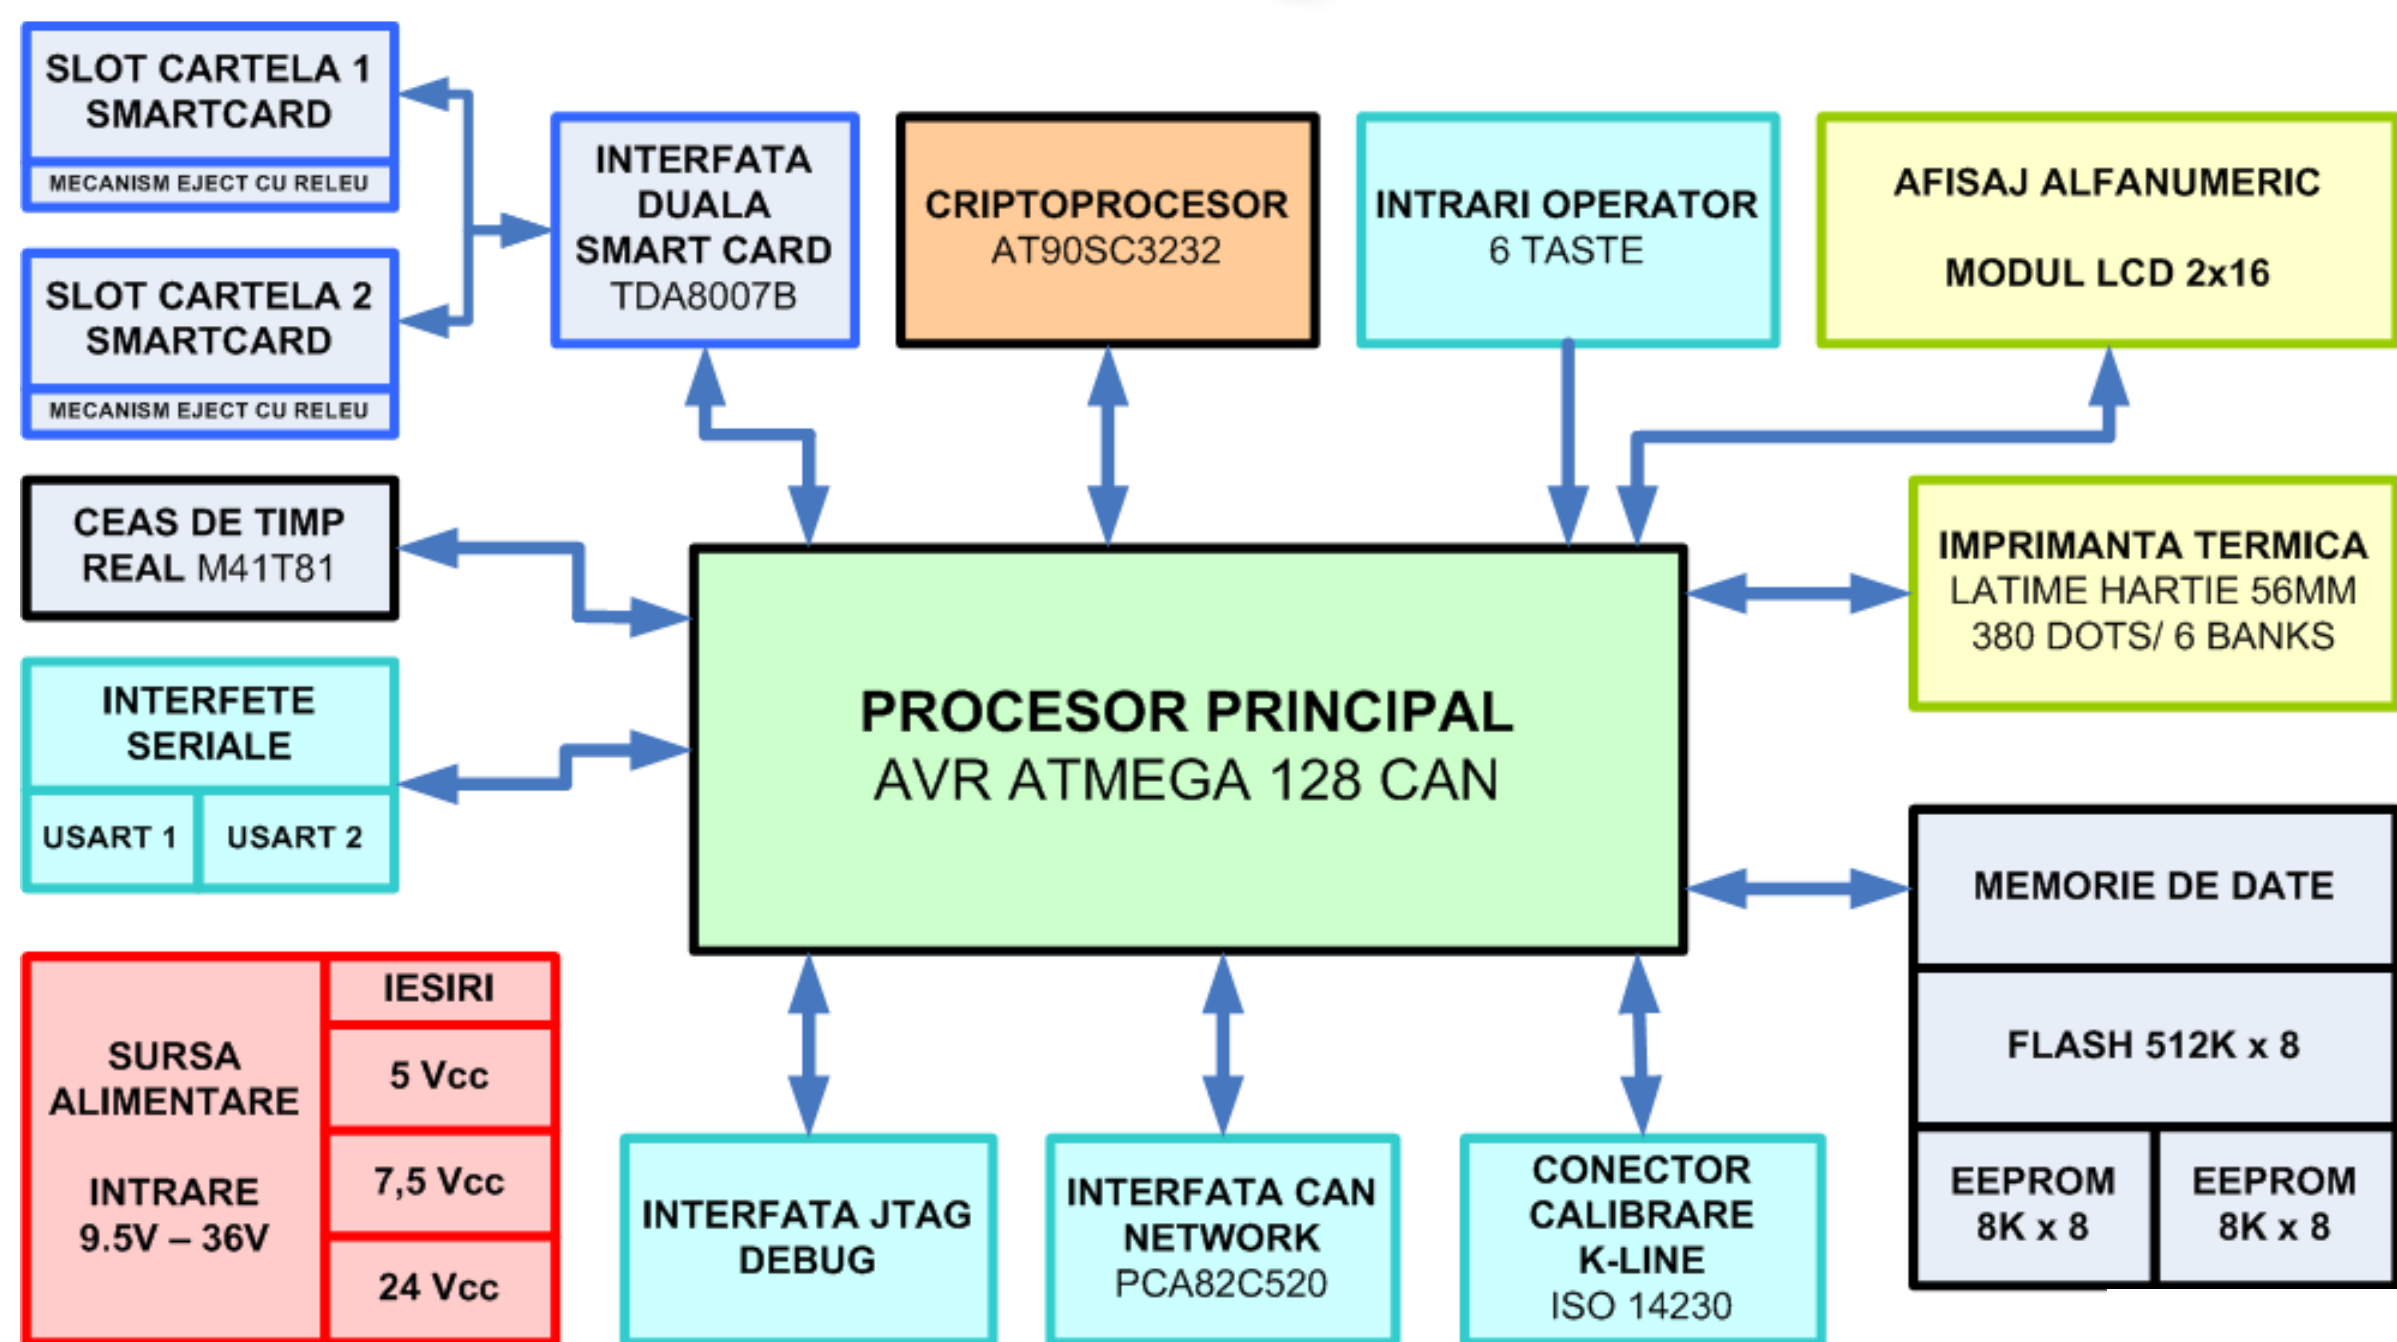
SLOT CARTELA 1
SMARTCARD
MECANISM EJECT CU RELEU

SLOT CARTELA 2
SMARTCARD
MECANISM EJECT CU RELEU

INTERFATA DUALA SMART CARD
TDA8007B

CRIPTOPROCESOR
AT90SC3232

INTRARI OPERATOR
6 TASTE

AFISAJ ALFANUMERIC

MODUL LCD 2x16

CEAS DE TIMP REAL M41T81

IMPRIMANTA TERMICA
LATIME HARTIE 56MM
380 DOTS/ 6 BANKS

INTERFETE SERIALE
USART 1
USART 2

PROCESOR PRINCIPAL
AVR ATMEGA 128 CAN

MEMORIE DE DATE

FLASH 512K x 8

EEPROM 8K x 8
EEPROM 8K x 8

SURSA ALIMENTARE

INTRARE
9.5V – 36V

IESIRI
5 Vcc
7,5 Vcc
24 Vcc

INTERFATA JTAG DEBUG

INTERFATA CAN NETWORK
PCA82C520

CONECTOR CALIBRARE K-LINE
ISO 14230